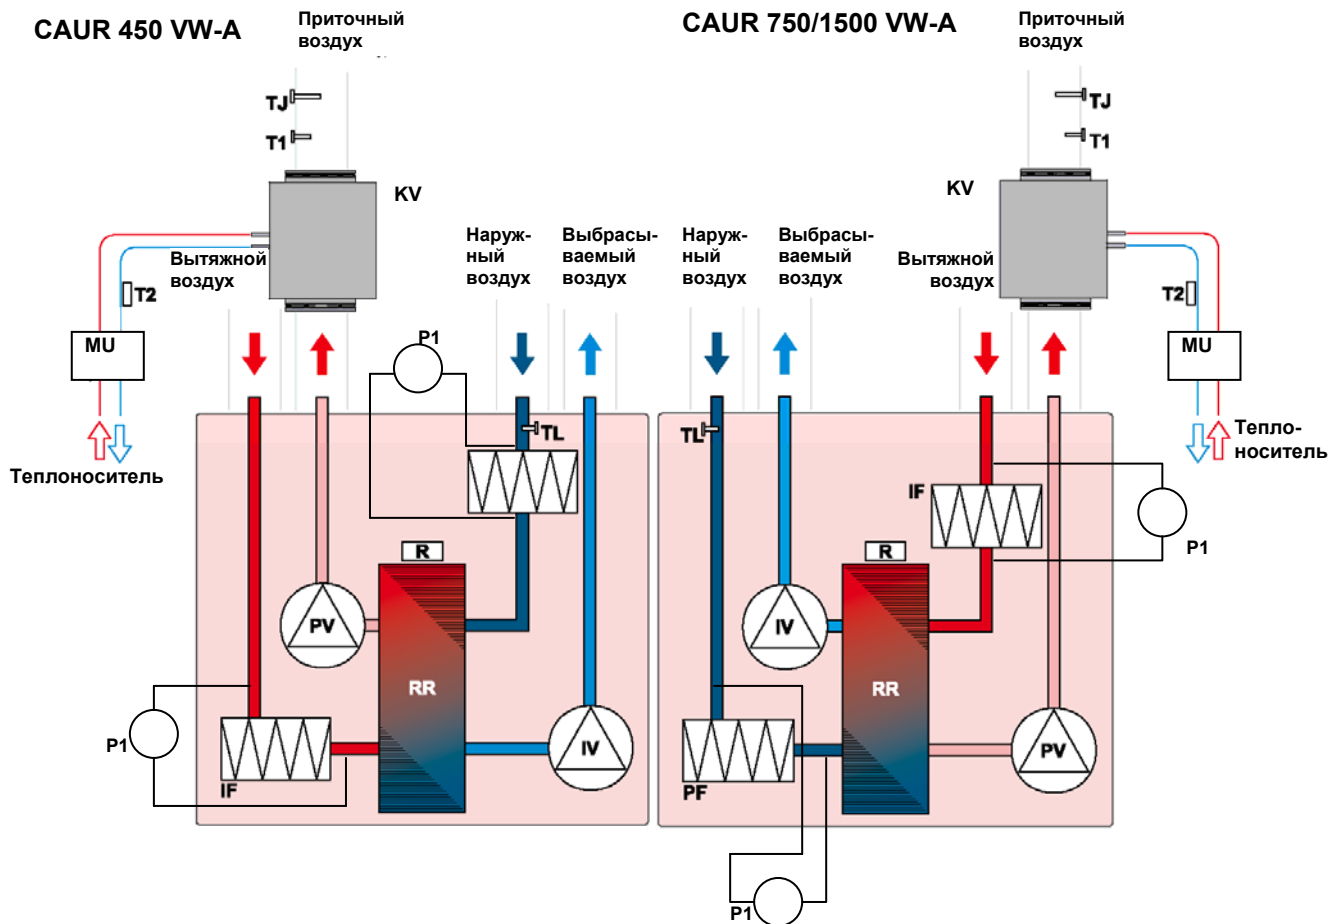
CAUR 450 VW-A

Приточный воздух

TJ

T1

KV

Вытяжной воздух

T2

MU

Теплоноситель

Наружный воздух

Выбрасываемый воздух

P1

TL

R

PV

RR

IV

P1

IF

CAUR 750/1500 VW-A

Приточный воздух

TJ

T1

KV

Вытяжной воздух

Наружный воздух

Выбрасываемый воздух

T2

MU

Теплоноситель

TL

IF

P1

R

IV

RR

PV

PF

P1